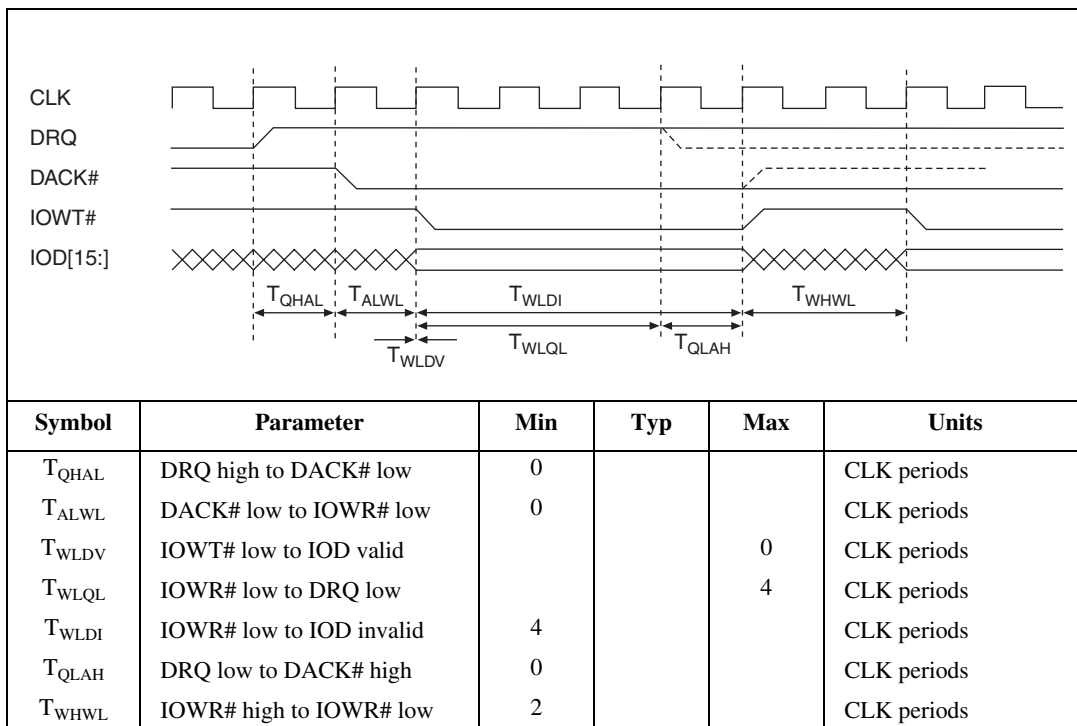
CLK
DRQ
DACK#
IOWT#
IOD[15:]

$T_{QHAL}$ $T_{ALWL}$ $T_{WLDI}$ $T_{WHWL}$
$T_{WLDV}$ $T_{WLQL}$ $T_{QLAH}$

| Symbol | Parameter | Min | Typ | Max | Units |
|---|---|---|---|---|---|
| $T_{QHAL}$ | DRQ high to DACK# low | 0 | | | CLK periods |
| $T_{ALWL}$ | DACK# low to IOWR# low | 0 | | | CLK periods |
| $T_{WLDV}$ | IOWT# low to IOD valid | | | 0 | CLK periods |
| $T_{WLQL}$ | IOWR# low to DRQ low | | | 4 | CLK periods |
| $T_{WLDI}$ | IOWR# low to IOD invalid | 4 | | | CLK periods |
| $T_{QLAH}$ | DRQ low to DACK# high | 0 | | | CLK periods |
| $T_{WHWL}$ | IOWR# high to IOWR# low | 2 | | | CLK periods |